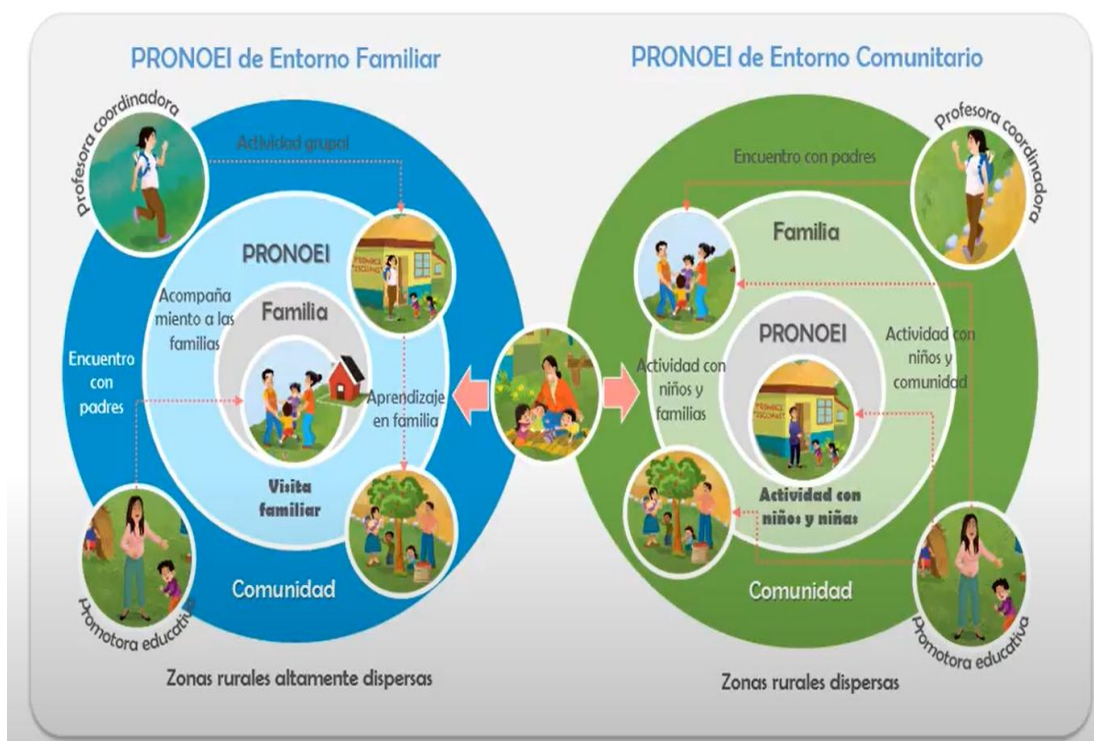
PRONOEI de Entorno Familiar

Profesora coordinadora

Actividad grupal

PRONOEI

Acompañamiento a las familias

Familia

Encuentro con padres

Aprendizaje en familia

Visita familiar

Comunidad

Promotora educativa

Zonas rurales altamente dispersas

PRONOEI de Entorno Comunitario

Profesora coordinadora

Encuentro con padres

Familia

PRONOEI

Actividad con niños y familias

Actividad con niños y comunidad

Actividad con niños y niñas

Comunidad

Promotora educativa

Zonas rurales dispersas